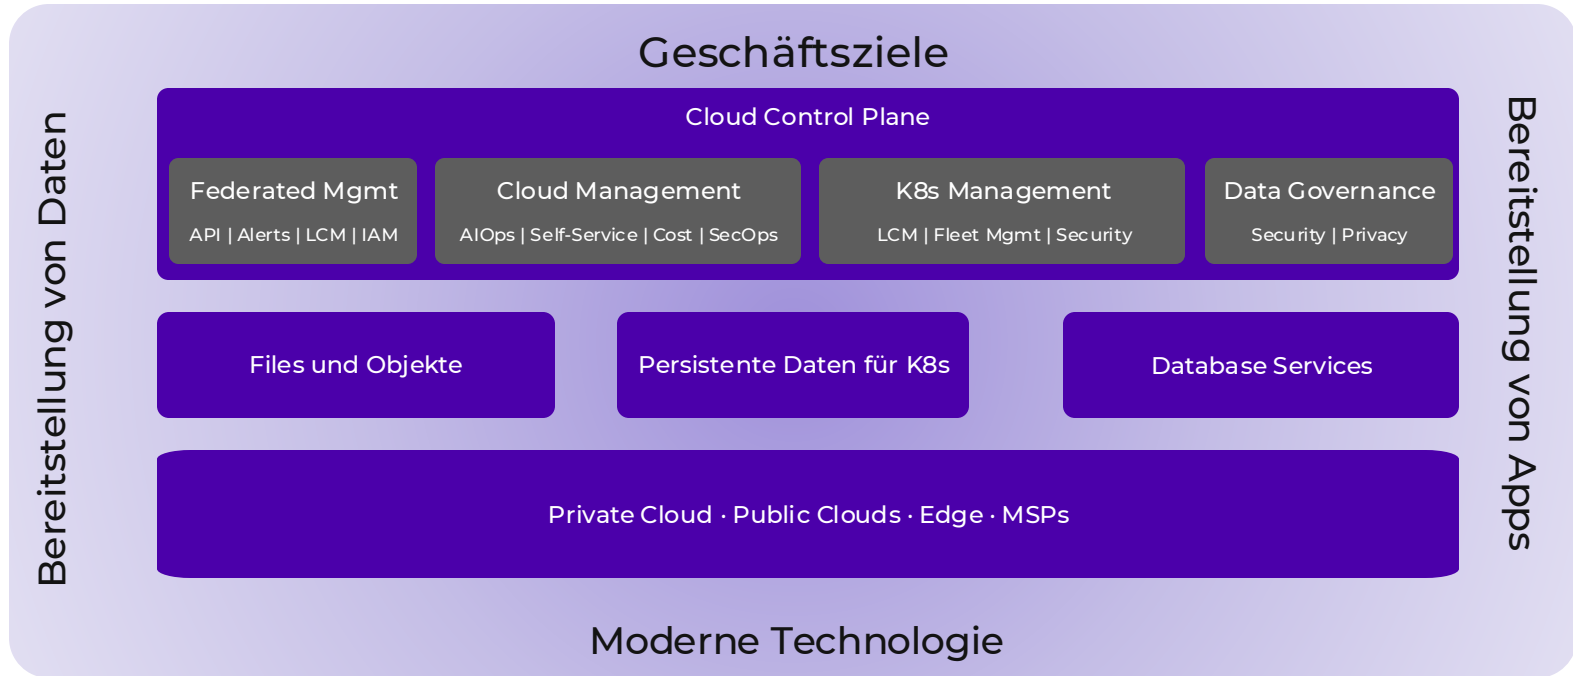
Geschäftsziele

Bereitstellung von Daten

Cloud Control Plane

Federated Mgmt
API | Alerts | LCM | IAM

Cloud Management
AIOps | Self-Service | Cost | SecOps

K8s Management
LCM | Fleet Mgmt | Security

Data Governance
Security | Privacy

Files und Objekte

Persistente Daten für K8s

Database Services

Private Cloud · Public Clouds · Edge · MSPs

Bereitstellung von Apps

Moderne Technologie